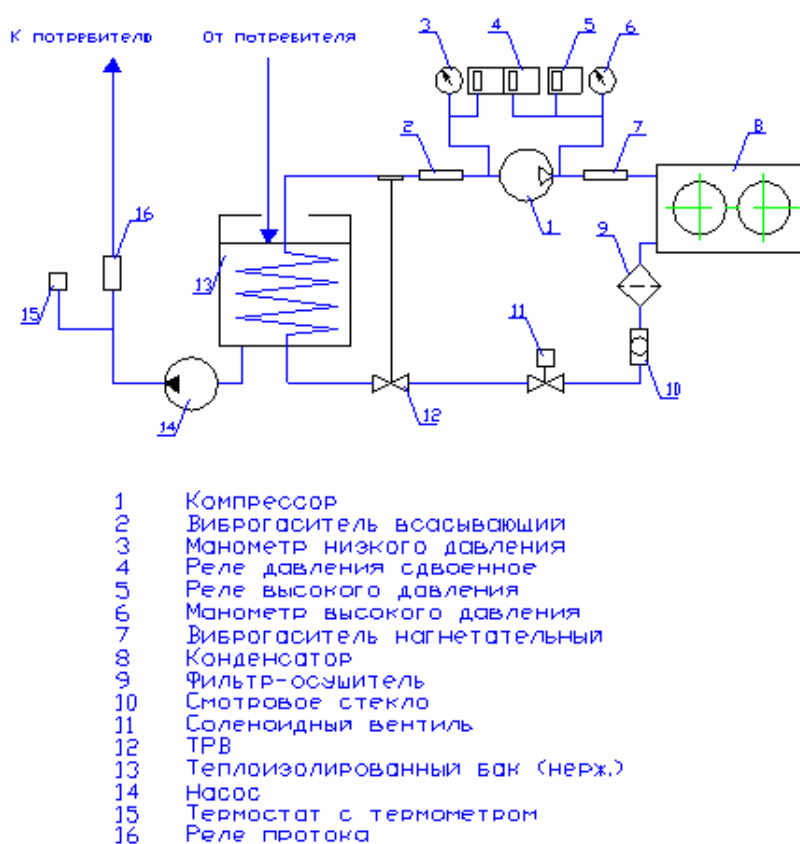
К потребителю

От потребителя

3 4 5 6

2 7 8

1

16

9

13

15

11

10

14

12

1 Компрессор
2 Виброгаситель всасывающий
3 Манометр низкого давления
4 Реле давления сдвоенное
5 Реле высокого давления
6 Манометр высокого давления
7 Виброгаситель нагнетательный
8 Конденсатор
9 Фильтр-осушитель
10 Смотровое стекло
11 Соленоидный вентиль
12 ТРВ
13 Теплоизолированный бак (нерж.)
14 Насос
15 Термостат с термометром
16 Реле протока